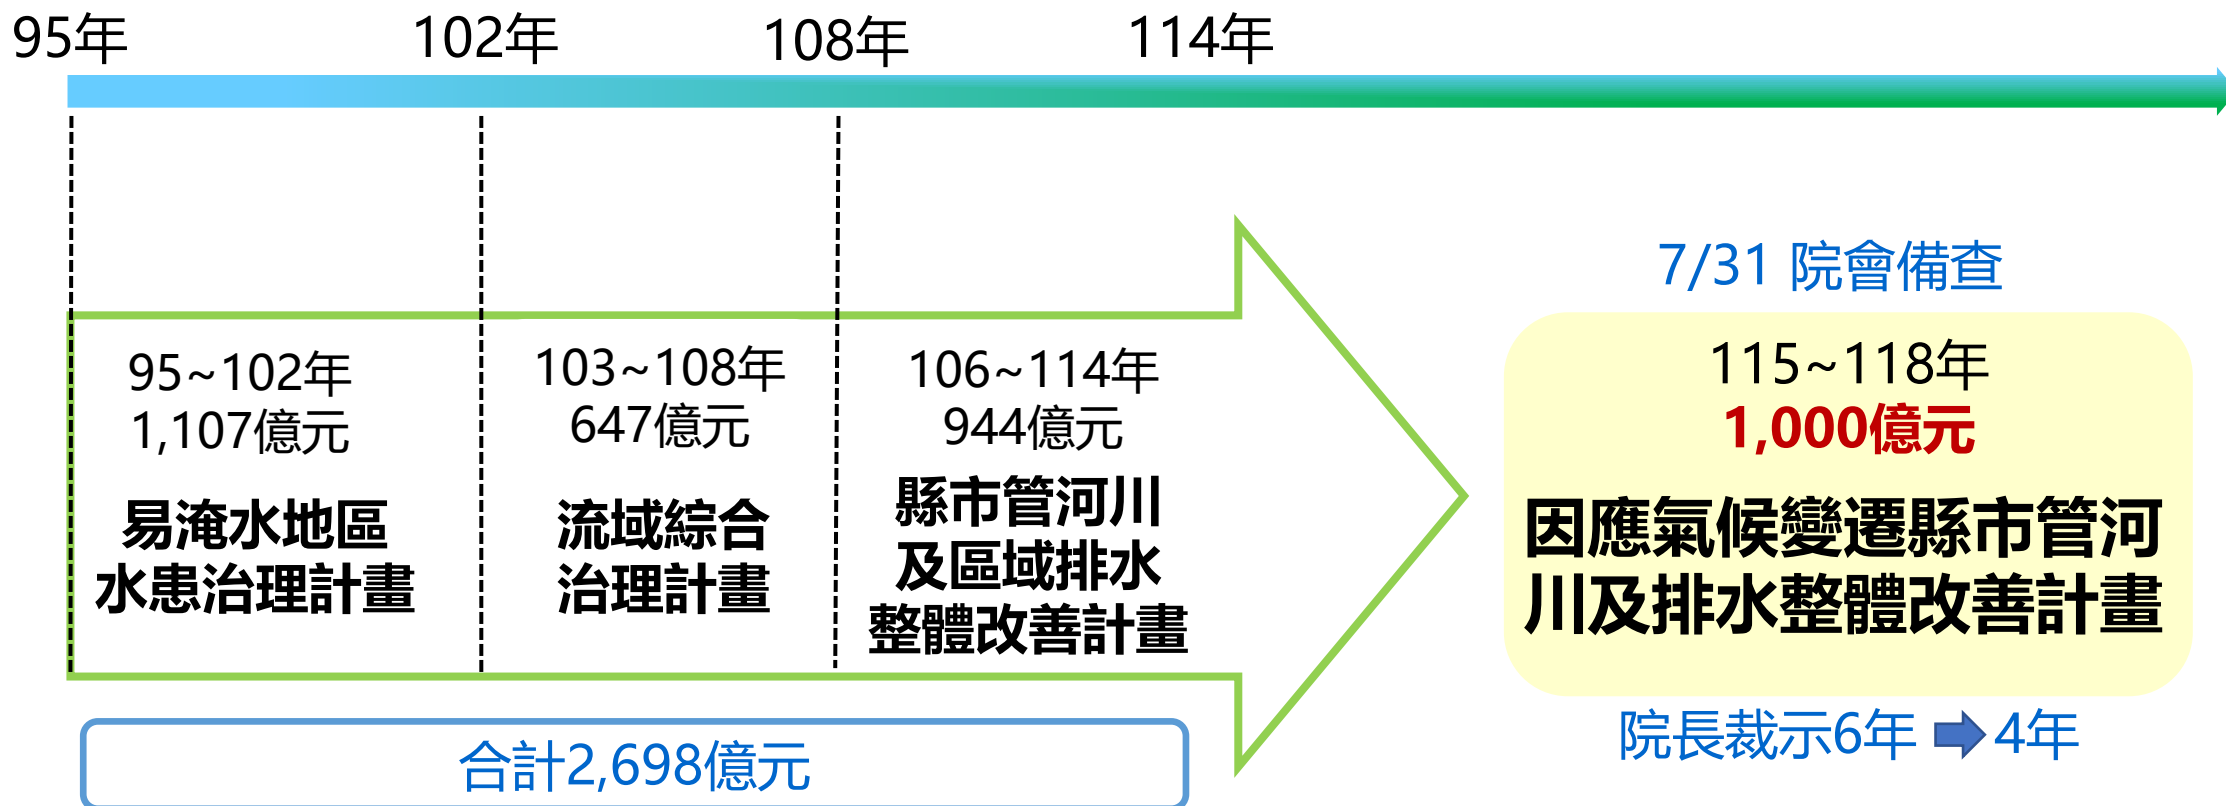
95年 102年 108年 114年

95~102年
1,107億元
易淹水地區水患治理計畫

103~108年
647億元
流域綜合治理計畫

106~114年
944億元
縣市管河川及區域排水整體改善計畫

合計2,698億元

7/31 院會備查

115~118年
1,000億元
因應氣候變遷縣市管河川及排水整體改善計畫

院長裁示6年 4年